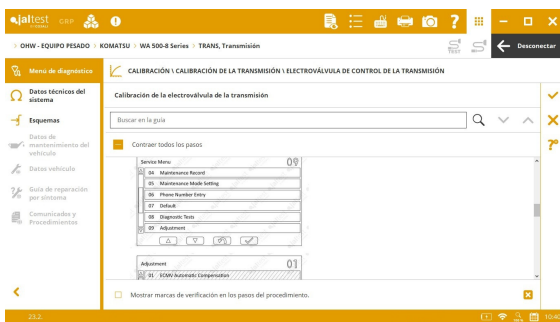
jaltest CRP

OHW - EQUIPO PESADO > KOMATSU > WA 500-8 Series > TRANS, Transmisión

Desconectar

Menú de diagnóstico

Datos técnicos del sistema

Esquemas

Datos de mantenimiento del vehículo

Datos vehículo

Guía de reparación por síntoma

Comunicados y Procedimientos

CALIBRACIÓN \ CALIBRACIÓN DE LA TRANSMISIÓN \ ELECTROVÁLVULA DE CONTROL DE LA TRANSMISIÓN

Calibración de la electroválvula de la transmisión

Buscar en la guía

Contraer todos los pasos

Service Menu: 09

04 Maintenance Record
05 Maintenance Mode Setting
06 Phone Number Entry
07 Default
08 Diagnostic Tests
09 Adjustment

Adjustment 01

01 ECMV Automatic Compensation

Mostrar marcas de verificación en los pasos del procedimiento.

23.2

10:4